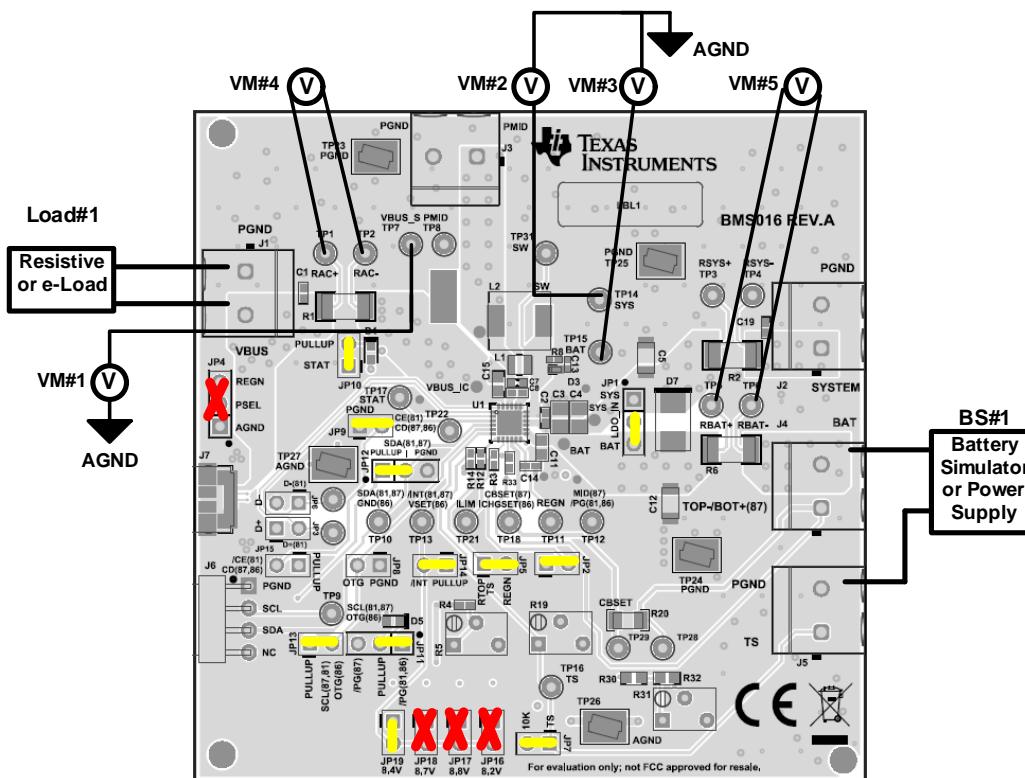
AGND

VM#4 V
VM#2 V
VM#3 V
VM#5 V

TEXAS INSTRUMENTS

PGND
PMID
J3
TP23 PGND
LBL1
BMS016 REV.A

Load#1

Resistive or e-Load

PGND J1
TP1 RAC+
TP2 RAC-
VBUS_S TP7
PMID TP8
TP31 SW
PGND TP25
RSYS+ TP3
RSYS- TP4
PGND
C1
R1
L2
SW
TP14 SYS
C19
TP15 BAT
R2
J2 SYSTEM
VBUS
D1
PULLUP
STAT
L1
R8
C13
C5
JP4
REGN
PSEL
AGND
JP10
C15
C7
D3
D7
TP6
TP5
VM#1 V
TP17 STAT
VBUS_IC
C8
JP1 SYS
C2 C3 C4 SYS
RBAT+ RBAT-
J4 BAT
PGND
/CE(81) CD(87,86)
TP22
U1
LDO
BAT
BS#1
AGND
JP9
SDA(81,87)
PULLUP
PGND
C11
BAT
R6
Battery Simulator or Power Supply
J7
TP27 AGND
JP12
R33
C14
D-(81)
D-
JP6
SDA(81,87) GND(86)
/INT(81,87) VSET(86)
R14 R12 R3
CBSET(87) /CHGSET(86)
REGN
MID(87) /PG(81,86)
C12
TOP-/BOT+(87)
D+
JP3
D+(81)
TP10
TP13
ILIM TP21
TP18
TP11
TP12
JP15
J6
/CE(81) CD(87,86)
PULLUP
PGND
JP8
OTG PGND
JP14
/INT PULLUP
RTOP TS
REGN
JP5
JP2
TP24 PGND
PGND
SCL
TP9
R4
R19
CBSET
R20
SDA
SCL(81,87) OTG(86)
D5
NC
R5
JP11
TP29
TP28
TS
J5
JP13
PULLUP SCL(87,81) OTG(86)
/PG(87)
PULLUP /PG(81,86)
TP16 TS
R30 R32
R31
10K
TS
TP26
AGND
JP7
JP19 8.4V
JP18 8.7V
JP17 8.8V
JP16 8.2V
For evaluation only; not FCC approved for resale.